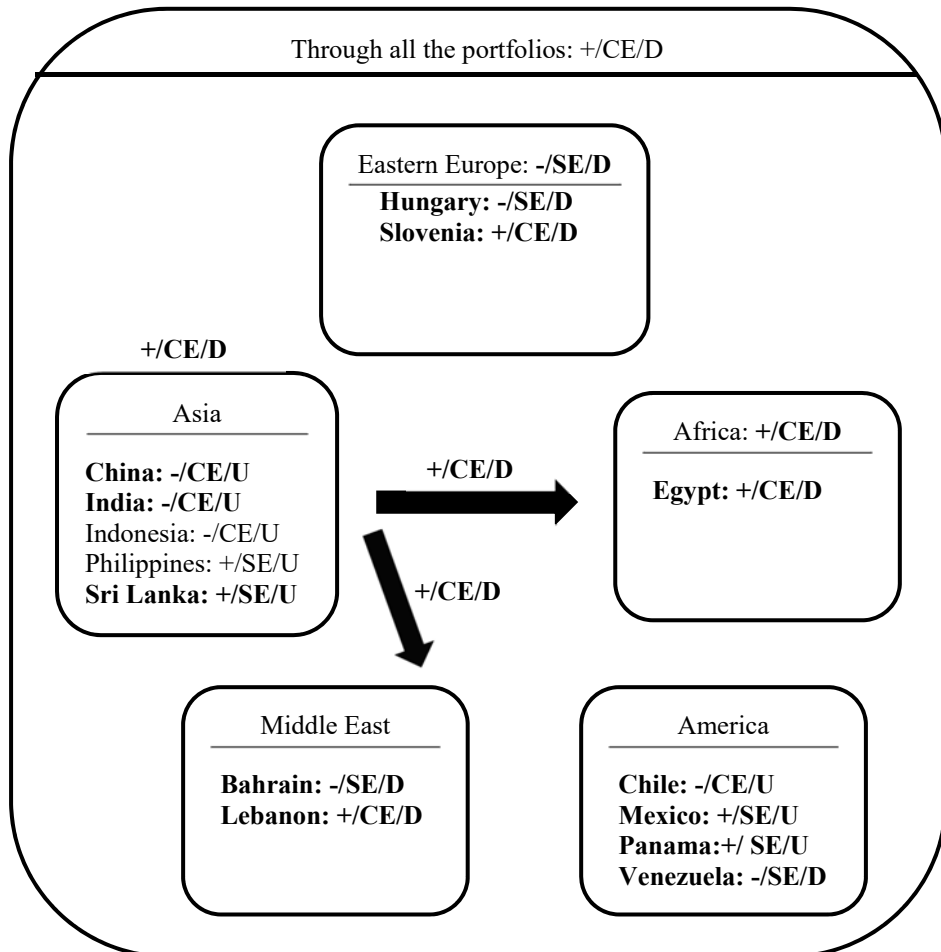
Through all the portfolios: +/CE/D

Eastern Europe: -/SE/D
Hungary: -/SE/D
Slovenia: +/CE/D

+/CE/D

Asia
China: -/CE/U
India: -/CE/U
Indonesia: -/CE/U
Philippines: +/SE/U
Sri Lanka: +/SE/U

+/CE/D

+/CE/D

Africa: +/CE/D
Egypt: +/CE/D

Middle East
Bahrain: -/SE/D
Lebanon: +/CE/D

America
Chile: -/CE/U
Mexico: +/SE/U
Panama:+/ SE/U
Venezuela: -/SE/D